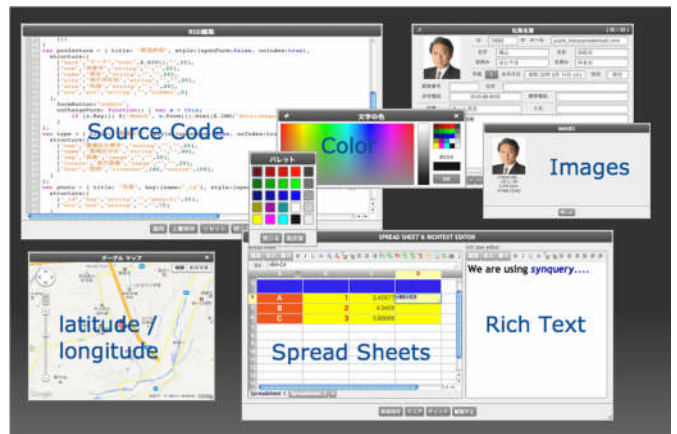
Source Code

Color

Images

パレット

latitude / longitude

Spread Sheets

Rich Text

SPREAD SHEET & RICHTEXT EDITOR

We are using synquery....

| | A | B | C |
|---|---|---|---|
| A | 1 | 2.45677 | |
| B | 2 | 4.3400 | |
| C | 3 | 5.00000 | |

Spreadsheet 1